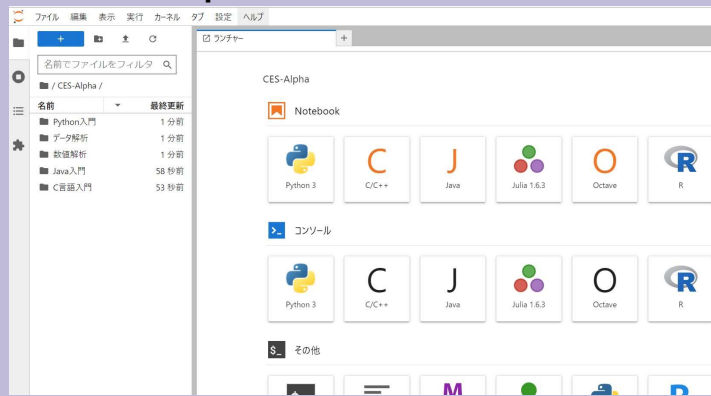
ファイル 編集 表示 実行 カーネル タブ 設定 ヘルプ

+

名前でファイルをフィルタ

/ CES-Alpha /

| 名前 | 最終更新 |
|---|---|
| Python入門 | 1 分前 |
| データ解析 | 1 分前 |
| 数値解析 | 1 分前 |
| Java入門 | 58 秒前 |
| C言語入門 | 53 秒前 |

ランチャー

+

CES-Alpha

Notebook

Python 3
C
C/C++
J
Java
Julia 1.6.3
O
Octave
R
R

コンソール

Python 3
C
C/C++
J
Java
Julia 1.6.3
O
Octave
R
R

$_

その他

M
R